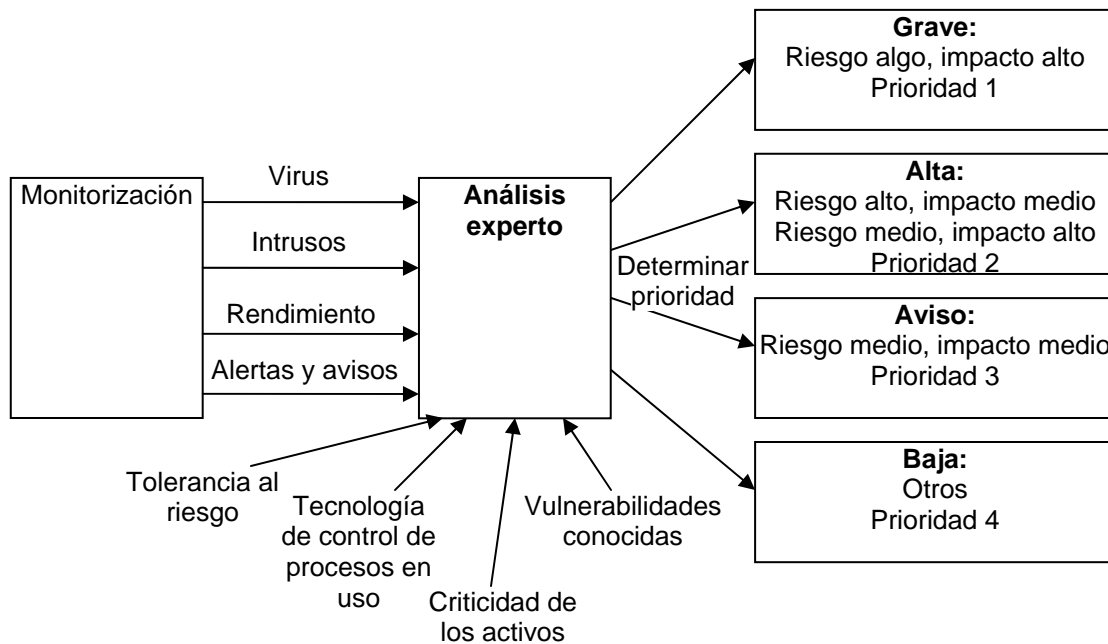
Monitorización

Virus

Intrusos

Rendimiento

Alertas y avisos

Análisis experto

Determinar prioridad

Grave:
Riesgo algo, impacto alto
Prioridad 1

Alta:
Riesgo alto, impacto medio
Riesgo medio, impacto alto
Prioridad 2

Aviso:
Riesgo medio, impacto medio
Prioridad 3

Baja:
Otros
Prioridad 4

Tolerancia al riesgo

Tecnología de control de procesos en uso

Criticidad de los activos

Vulnerabilidades conocidas